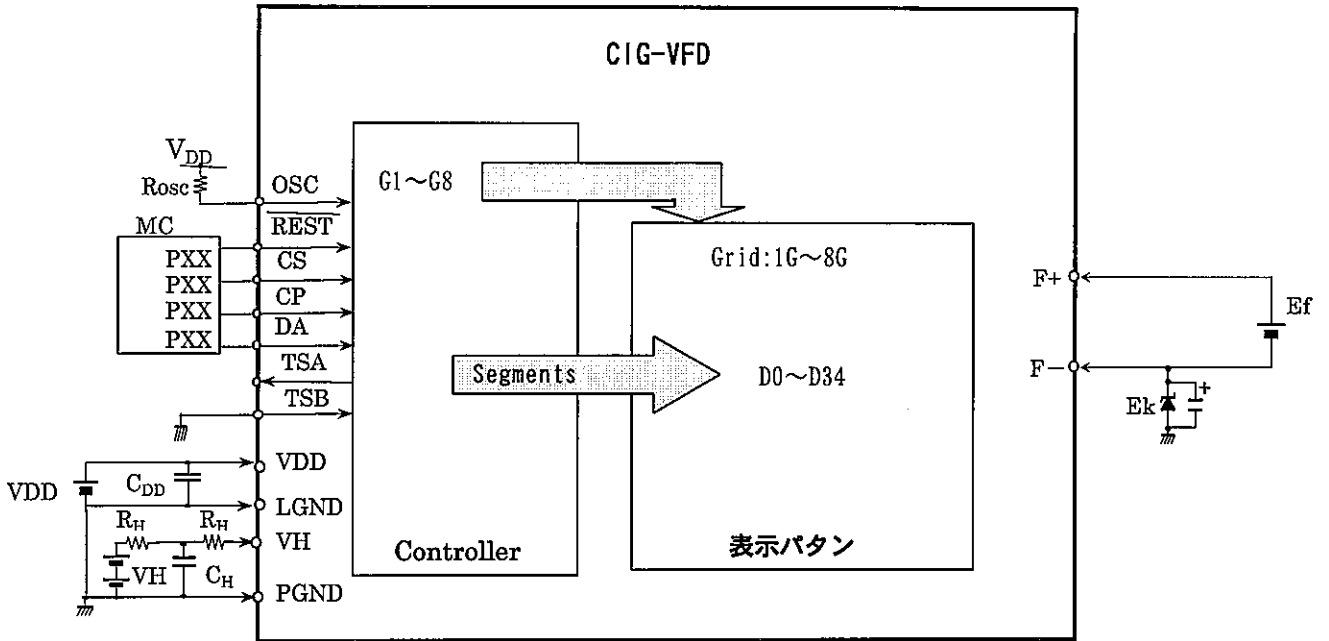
CIG-VFD

$V_{DD}$
Rosc
OSC
$\overline{REST}$
MC
PXX
PXX
PXX
PXX
CS
CP
DA
TSA
TSB
VDD
$C_{DD}$
VDD
LGND
$R_H$
$R_H$
VH
VH
$C_H$
PGND

G1～G8
Controller

Grid:1G～8G
Segments
D0～D34
表示パタン

F+
F−
Ef
Ek
+